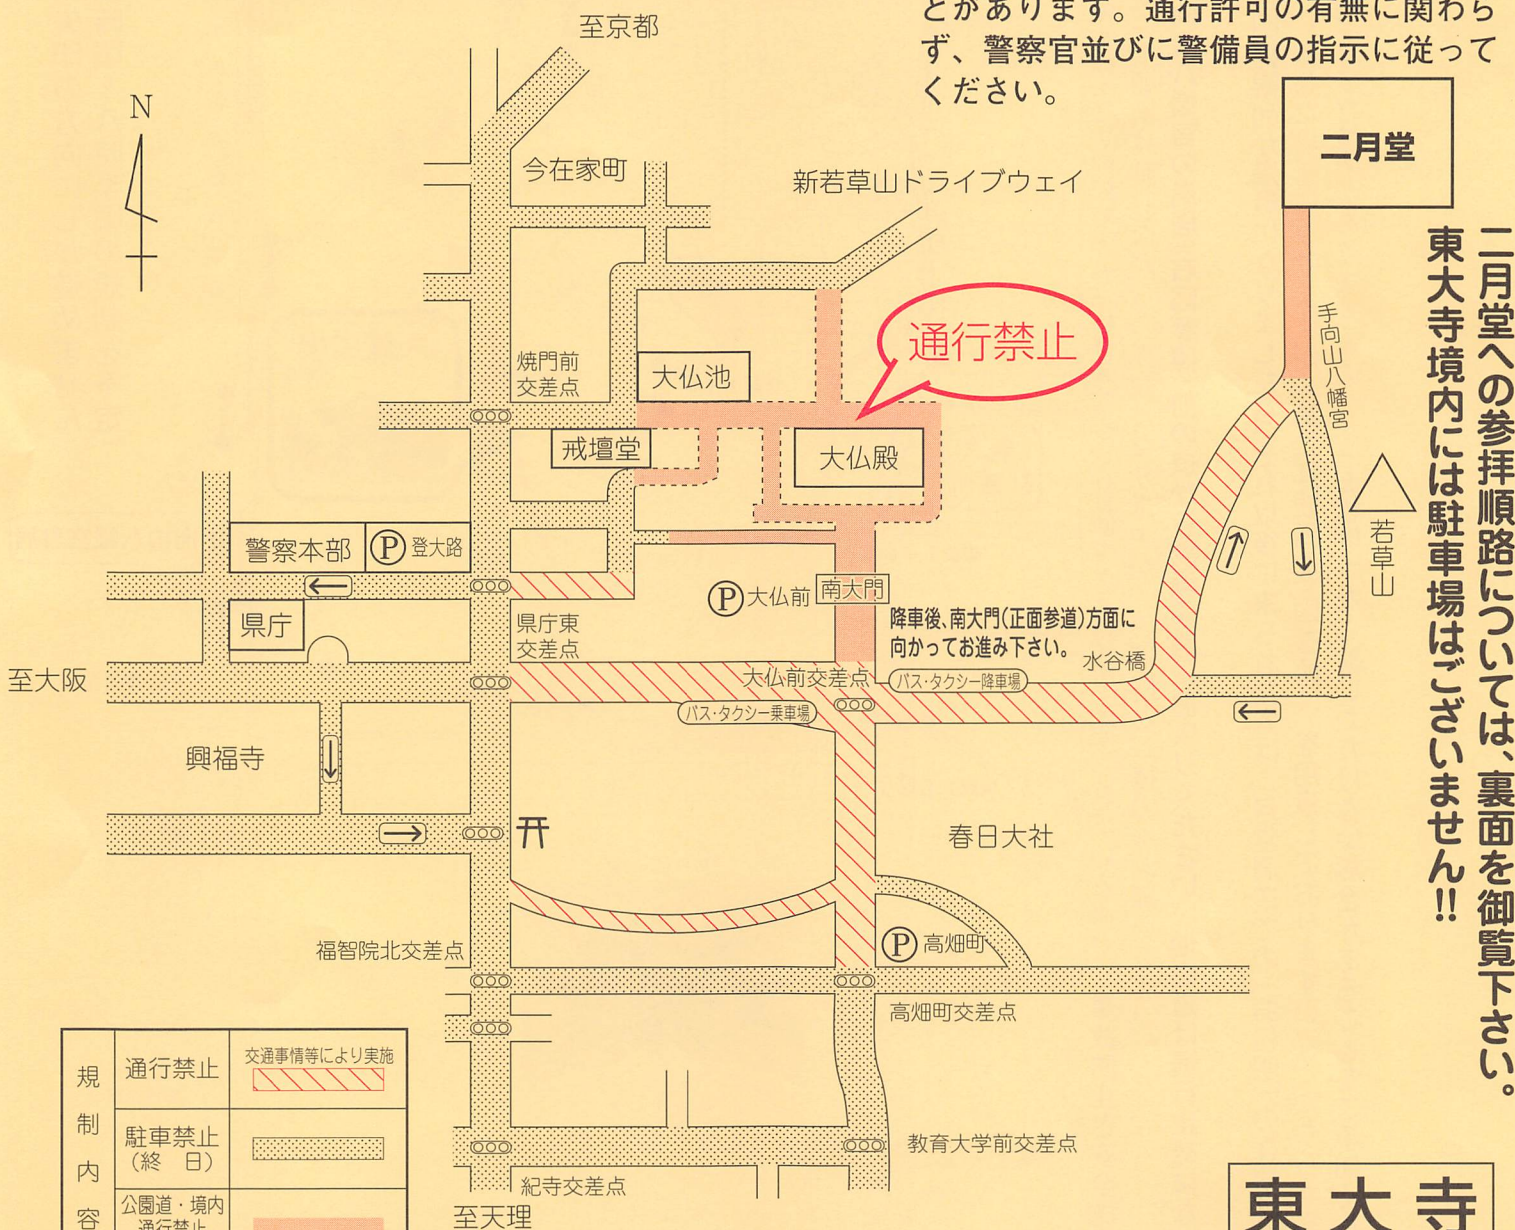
とがあります。通行許可の有無に関わらず、警察官並びに警備員の指示に従ってください。

至京都

N

今在家町

新若草山ドライブウェイ

二月堂

二月堂への参拝順路については、裏面を御覧下さい。
東大寺境内には駐車場はございません!!

通行禁止

焼門前交差点

大仏池

戒壇堂

大仏殿

手向山八幡宮

若草山

警察本部

Ⓟ登大路

Ⓟ大仏前

南大門

降車後、南大門(正面参道)方面に向かってお進み下さい。

県庁

県庁東交差点

至大阪

大仏前交差点

バス・タクシー降車場

水谷橋

バス・タクシー乗車場

興福寺

春日大社

福智院北交差点

Ⓟ高畑町

高畑町交差点

| 規制内容 | 通行禁止 | 交通事情等により実施 |
|---|---|---|
| | 駐車禁止(終　日) | |
| | 公園道・境内通行禁止 | |

教育大学前交差点

紀寺交差点

至天理

東大寺